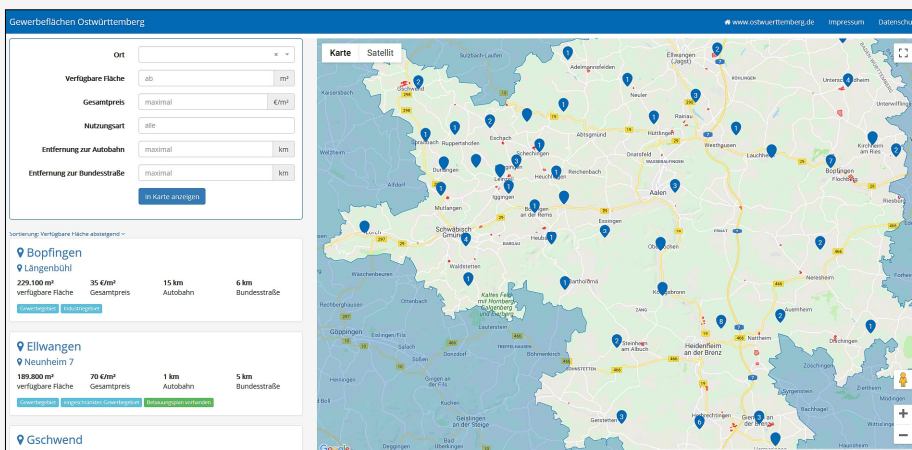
Gewerbeflächen Ostwürttemberg

www.ostwuerttemberg.de Impressum Datenschu

Ort

Verfügbare Fläche ab m²

Gesamtpreis maximal €/m²

Nutzungsart alle

Entfernung zur Autobahn maximal km

Entfernung zur Bundesstraße maximal km

In Karte anzeigen

Sortierung: Verfügbare Fläche absteigend

Bopfingen
Längenbühl

| 229.100 m² | 35 €/m² | 15 km | 6 km |
|---|---|---|---|
| verfügbare Fläche | Gesamtpreis | Autobahn | Bundesstraße |

Gewerbegebiet Industriegebiet

Ellwangen
Neunheim 7

| 189.800 m² | 70 €/m² | 1 km | 5 km |
|---|---|---|---|
| verfügbare Fläche | Gesamtpreis | Autobahn | Bundesstraße |

Gewerbegebiet eingeschränktes Gewerbegebiet Bebauungsplan vorhanden

Gschwend

Karte Satellit

Ellwangen (Jagst) Adelmannsfelden Gschwend Abtsgmünd Neuler Hüttlingen Rainau Westhausen Lauchheim Kirchheim am Ries Bopfingen Unterschneidheim Eschach Obergröningen Schechingen Durlangen Leinzell Heuchlingen Reichenbach Essingen Aalen Mutlangen Iggingen Böbingen an der Rems Schwäbisch Gmünd Heubach Oberkochen Waldstetten Bartholomä Königsbronn Steinheim am Albuch Heidenheim an der Brenz Nattheim Dischingen Herbrechtingen Giengen an der Brenz Gerstetten Göppingen Geislingen an der Steige Donzdorf Lauterstein Böhmenkirch Alfdorf Welzheim Kaisersbach Waschenbeuren Rechberghausen Ottenbach Süßen Eislingen/Fils Heiningen Bad Überkingen Nördlingen Neresheim Auernheim Fachsenfeld Riesbürg Zöschingen Bachhagel Wittislingen Haunsheim Sulzbach-Laufen Untergröningen Kaltes Feld mit Hornberg, Galgenberg und Eierberg Spraitbach Ruppertshofen Alfdorf